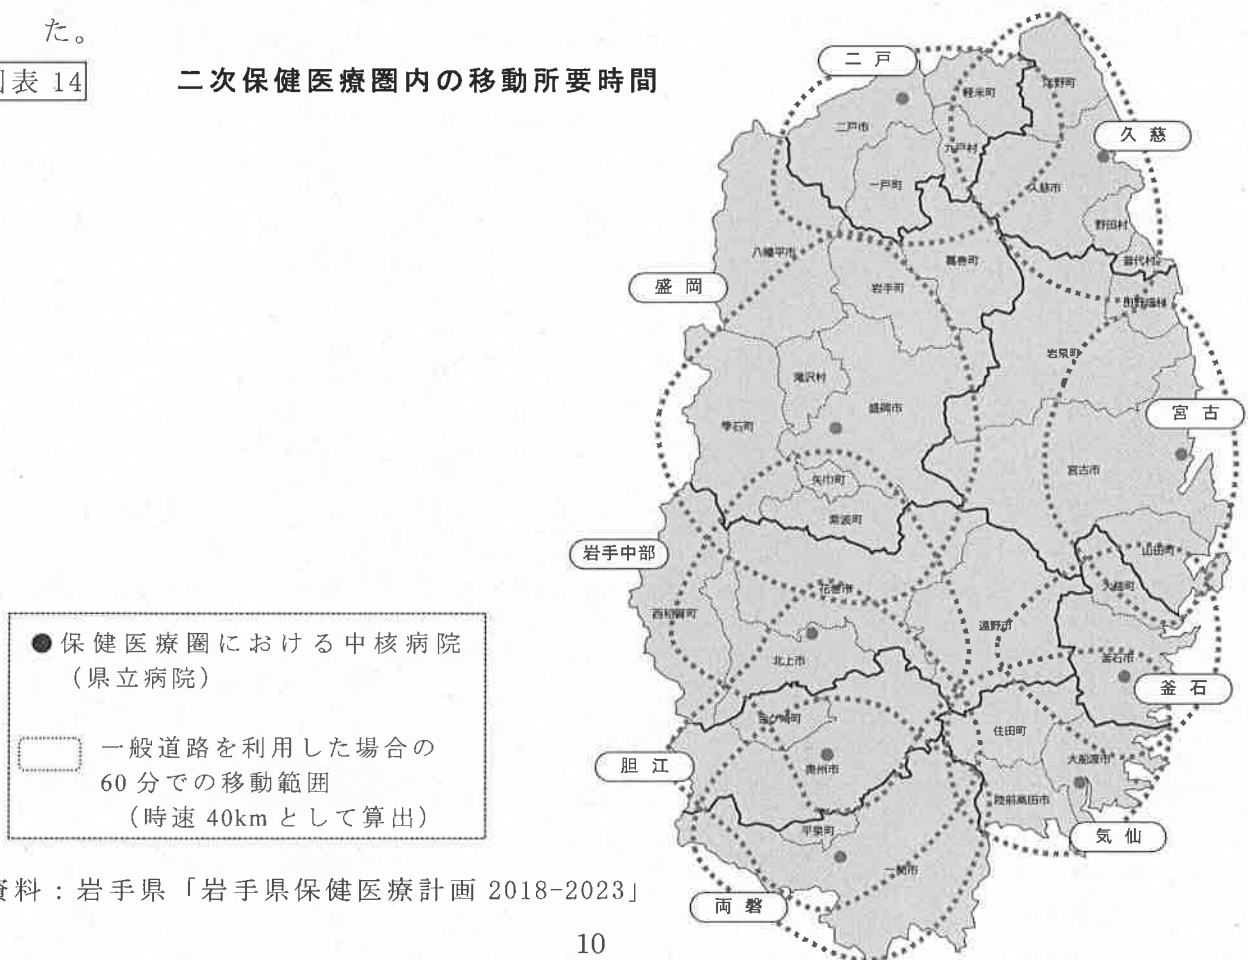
た。

図表 14　二次保健医療圏内の移動所要時間

二戸

軽米町

洋野町

二戸市

九戸村

久慈

一戸町

久慈市

野田村

八幡平市

葛巻町

普代村

盛岡

岩手町

田野畑村

岩泉町

滝沢村

盛岡市

宮古

雫石町

宮古市

矢巾町

紫波町

岩手中部

山田町

花巻市

西和賀町

大槌町

遠野市

釜石市

北上市

釜石

金ケ崎町

住田町

胆江

奥州市

大船渡市

陸前高田市

平泉町

気仙

一関市

両磐

●保健医療圏における中核病院（県立病院）

一般道路を利用した場合の60分での移動範囲（時速 40km として算出）

資料：岩手県「岩手県保健医療計画 2018-2023」

10